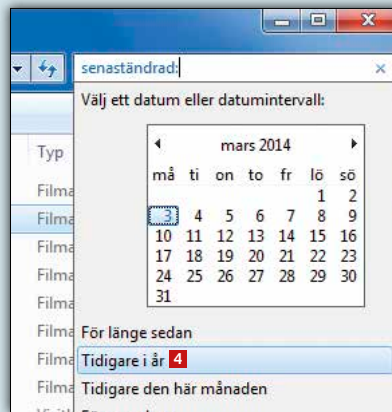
senaständrad:

Välj ett datum eller datumintervall:

mars 2014

| må | ti | on | to | fr | lö | sö |
|---|---|---|---|---|---|---|
| | | | | | 1 | 2 |
| 3 | 4 | 5 | 6 | 7 | 8 | 9 |
| 10 | 11 | 12 | 13 | 14 | 15 | 16 |
| 17 | 18 | 19 | 20 | 21 | 22 | 23 |
| 24 | 25 | 26 | 27 | 28 | 29 | 30 |
| 31 | | | | | | |

Typ
Filma
Filma
Filma
Filma
Filma
Filma
Filma
Filma

För länge sedan
Tidigare i år 4
Tidigare den här månaden
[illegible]